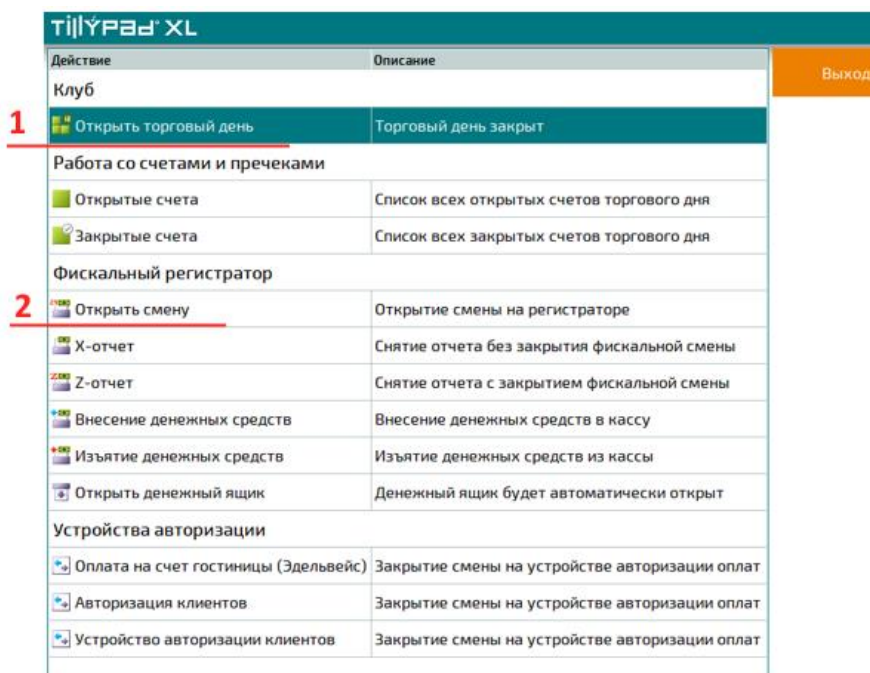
TillyPad XL

Выход

| Действие | Описание |
|---|---|
| Клуб | |
| Открыть торговый день | Торговый день закрыт |
| Работа со счетами и пречеками | |
| Открытые счета | Список всех открытых счетов торгового дня |
| Закрытые счета | Список всех закрытых счетов торгового дня |
| Фискальный регистратор | |
| Открыть смену | Открытие смены на регистраторе |
| X-отчет | Снятие отчета без закрытия фискальной смены |
| Z-отчет | Снятие отчета с закрытием фискальной смены |
| Внесение денежных средств | Внесение денежных средств в кассу |
| Изъятие денежных средств | Изъятие денежных средств из кассы |
| Открыть денежный ящик | Денежный ящик будет автоматически открыт |
| Устройства авторизации | |
| Оплата на счет гостиницы (Эдельвейс) | Закрытие смены на устройстве авторизации оплат |
| Авторизация клиентов | Закрытие смены на устройстве авторизации оплат |
| Устройство авторизации клиентов | Закрытие смены на устройстве авторизации оплат |

1
2